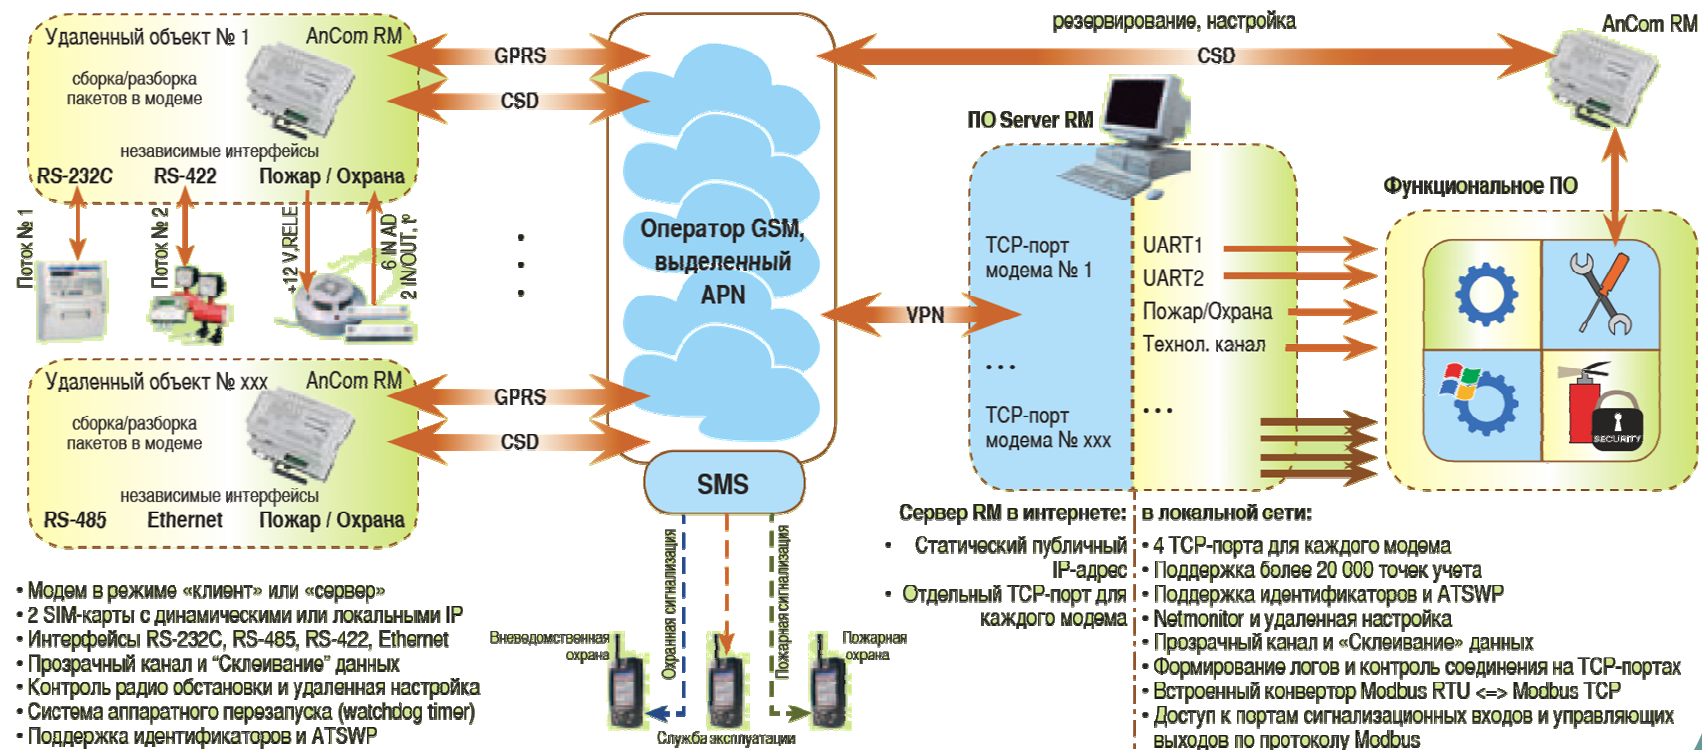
Удаленный объект № 1
AnCom RM
сборка/разборка пакетов в модеме
независимые интерфейсы
RS-232C RS-422 Пожар / Охрана
Поток № 1
Поток № 2
+12 V,RELE
6 IN AD 2 IN/OUT, t°

GPRS
CSD

Удаленный объект № xxx
AnCom RM
сборка/разборка пакетов в модеме
независимые интерфейсы
RS-485 Ethernet Пожар / Охрана

GPRS
CSD

Оператор GSM, выделенный APN

SMS

резервирование, настройка
CSD
AnCom RM

ПО Server RM

VPN

TCP-порт модема № 1
...
TCP-порт модема № xxx

UART1
UART2
Пожар/Охрана
Технол. канал
...

Функциональное ПО

SECURITY

Сервер RM в интернете:
• Статический публичный IP-адрес
• Отдельный TCP-порт для каждого модема

в локальной сети:
• 4 TCP-порта для каждого модема
• Поддержка более 20 000 точек учета
• Поддержка идентификаторов и ATSWP
• Netmonitor и удаленная настройка
• Прозрачный канал и «Склеивание» данных
• Формирование логов и контроль соединения на TCP-портах
• Встроенный конвертор Modbus RTU <=> Modbus TCP
• Доступ к портам сигнализационных входов и управляющих выходов по протоколу Modbus

• Модем в режиме «клиент» или «сервер»
• 2 SIM-карты с динамическими или локальными IP
• Интерфейсы RS-232C, RS-485, RS-422, Ethernet
• Прозрачный канал и "Склеивание" данных
• Контроль радио обстановки и удаленная настройка
• Система аппаратного перезапуска (watchdog timer)
• Поддержка идентификаторов и ATSWP

Вневедомственная охрана
Охранная сигнализация
Пожарная сигнализация
Пожарная охрана
Служба эксплуатации